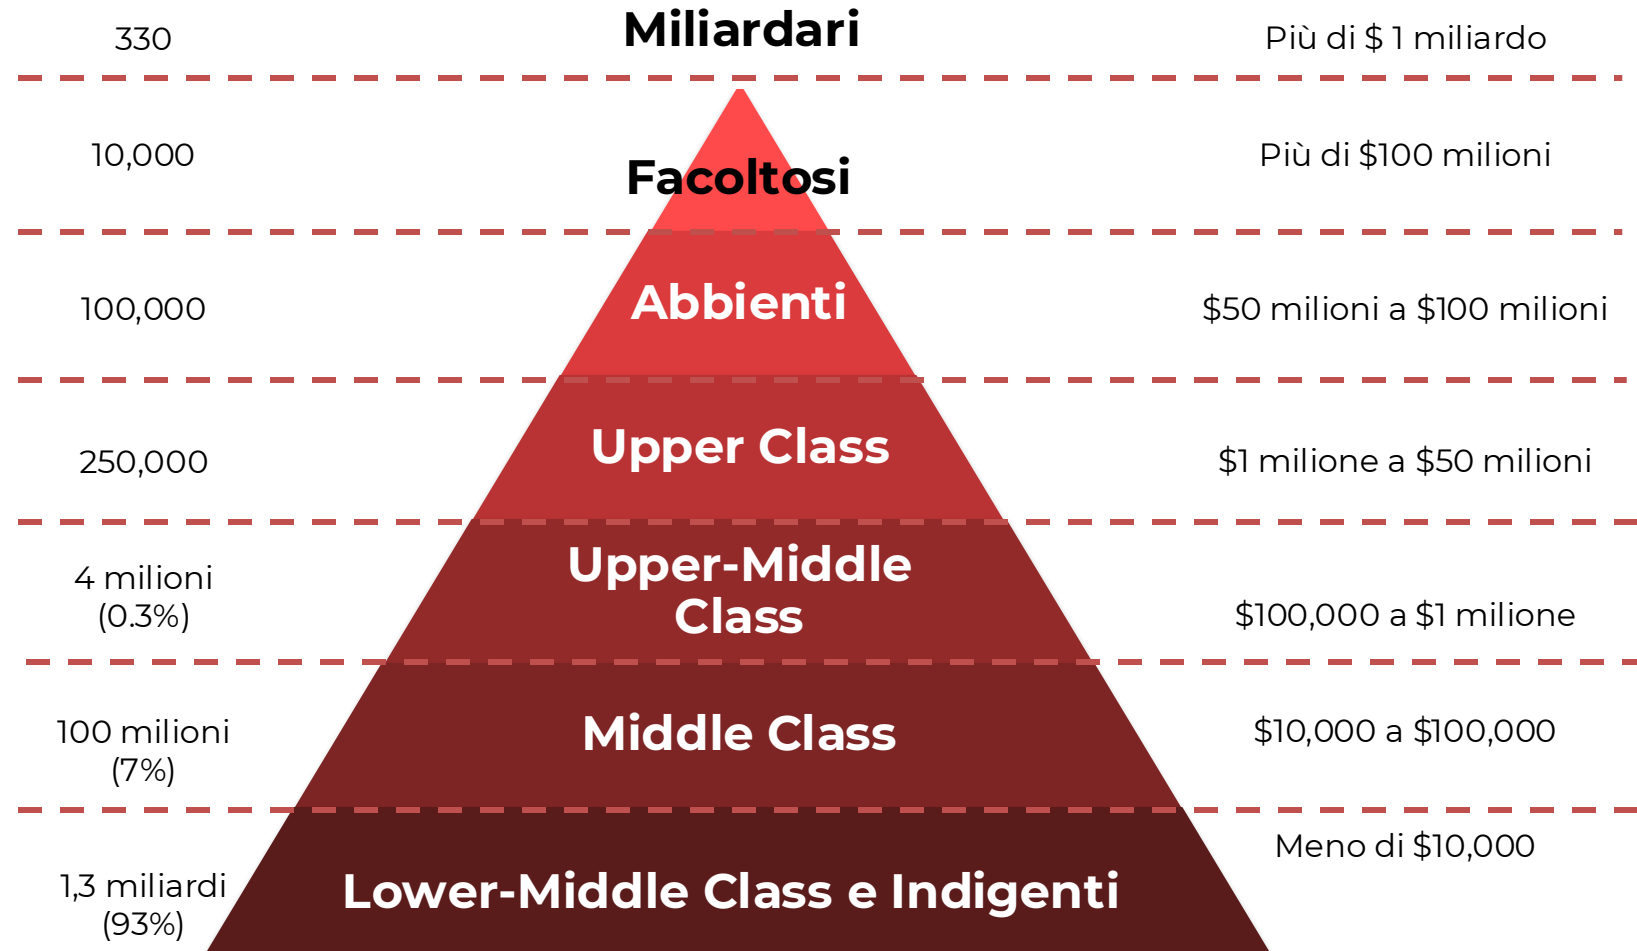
330

Miliardari

Più di $ 1 miliardo

10,000

Facoltosi

Più di $100 milioni

100,000

Abbienti

$50 milioni a $100 milioni

250,000

Upper Class

$1 milione a $50 milioni

4 milioni (0.3%)

Upper-Middle Class

$100,000 a $1 milione

100 milioni (7%)

Middle Class

$10,000 a $100,000

1,3 miliardi (93%)

Lower-Middle Class e Indigenti

Meno di $10,000